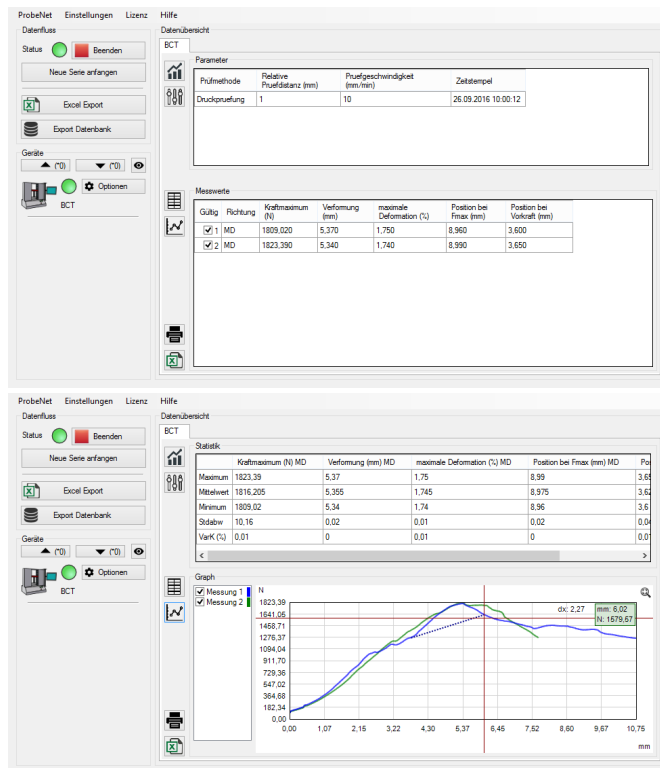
ProbeNet Einstellungen Lizenz Hilfe

Datenfluss

Status Beenden

Neue Serie anfangen

Excel Export

Export Datenbank

Geräte

(*0) (*0)

Optionen

BCT

Datenübersicht

BCT

Parameter

| Prüfmethode | Relative Pruefdistanz (mm) | Pruefgeschwindigkeit (mm/min) | Zeitstempel |
|---|---|---|---|
| Druckpruefung | 1 | 10 | 26.09.2016 10:00:12 |

Messwerte

| Gültig | Richtung | Kraftmaximum (N) | Verformung (mm) | maximale Deformation (%) | Position bei Fmax (mm) | Position bei Vorkraft (mm) |
|---|---|---|---|---|---|---|
| 1 | MD | 1809,020 | 5,370 | 1,750 | 8,960 | 3,600 |
| 2 | MD | 1823,390 | 5,340 | 1,740 | 8,990 | 3,650 |

ProbeNet Einstellungen Lizenz Hilfe

Datenfluss

Status Beenden

Neue Serie anfangen

Excel Export

Export Datenbank

Geräte

(*0) (*0)

Optionen

BCT

Datenübersicht

BCT

Statistik

| | Kraftmaximum (N) MD | Verformung (mm) MD | maximale Deformation (%) MD | Position bei Fmax (mm) MD | Po |
|---|---|---|---|---|---|
| Maximum | 1823,39 | 5,37 | 1,75 | 8,99 | 3,6 |
| Mittelwert | 1816,205 | 5,355 | 1,745 | 8,975 | 3,6 |
| Minimum | 1809,02 | 5,34 | 1,74 | 8,96 | 3,6 |
| Stdabw | 10,16 | 0,02 | 0,01 | 0,02 | 0,0 |
| VarK (%) | 0,01 | 0 | 0,01 | 0 | 0,0 |

Graph

Messung 1
Messung 2

N

1823,39
1641,06
1458,71
1276,37
1094,04
911,70
729,36
547,02
364,68
182,34
0,00

dx: 2,27

mm: 6,02
N: 1579,67

0,00 1,07 2,15 3,22 4,30 5,37 6,45 7,52 8,60 9,67 10,75

mm